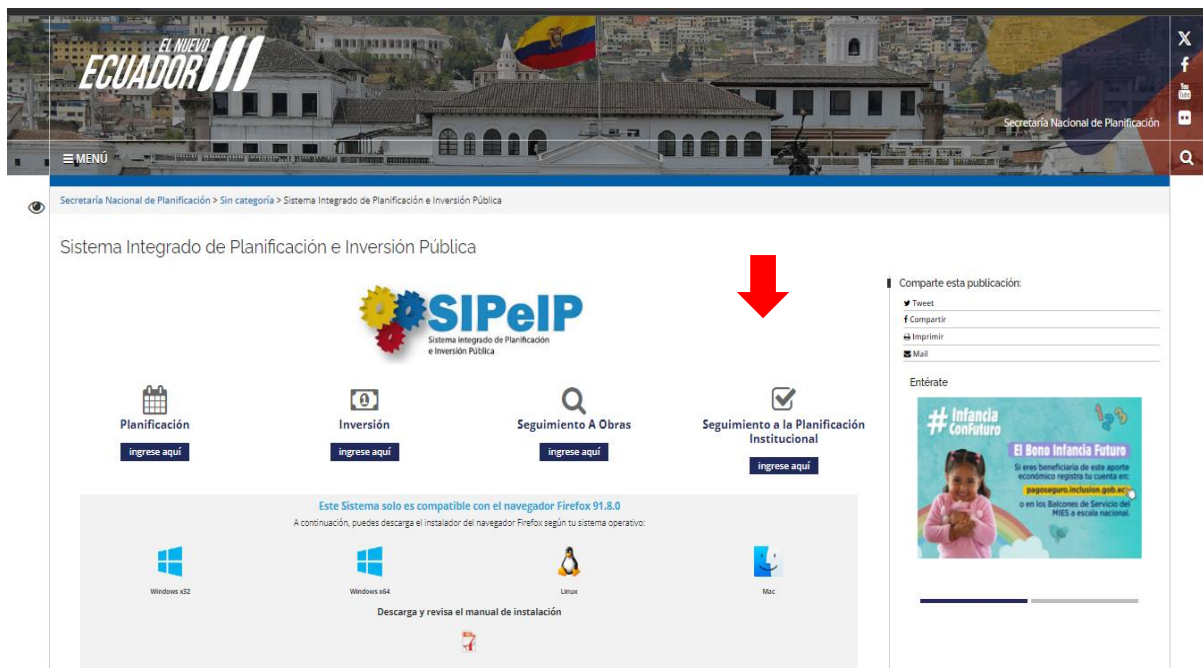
EL NUEVO ECUADOR

Secretaría Nacional de Planificación

MENÚ

Secretaría Nacional de Planificación > Sin categoría > Sistema Integrado de Planificación e Inversión Pública

Sistema Integrado de Planificación e Inversión Pública

SIPeIP
Sistema Integrado de Planificación e Inversión Pública

Planificación
ingrese aquí

Inversión
ingrese aquí

Seguimiento A Obras
ingrese aquí

Seguimiento a la Planificación Institucional
ingrese aquí

Este Sistema solo es compatible con el navegador Firefox 91.8.0
A continuación, puedes descarga el instalador del navegador Firefox según tu sistema operativo:

Windows x32
Windows x64
Linux
Mac

Descarga y revisa el manual de instalación

Comparte esta publicación:
Tweet
Compartir
Imprimir
Mail

Entérate

#Infancia ConFuturo
El Bono Infancia Futuro
Si eres beneficiaria de este aporte económico registra tu cuenta en:
pagoseguro.inclusion.gob.ec
o en los Balcones de Servicio del MIES a escala nacional.